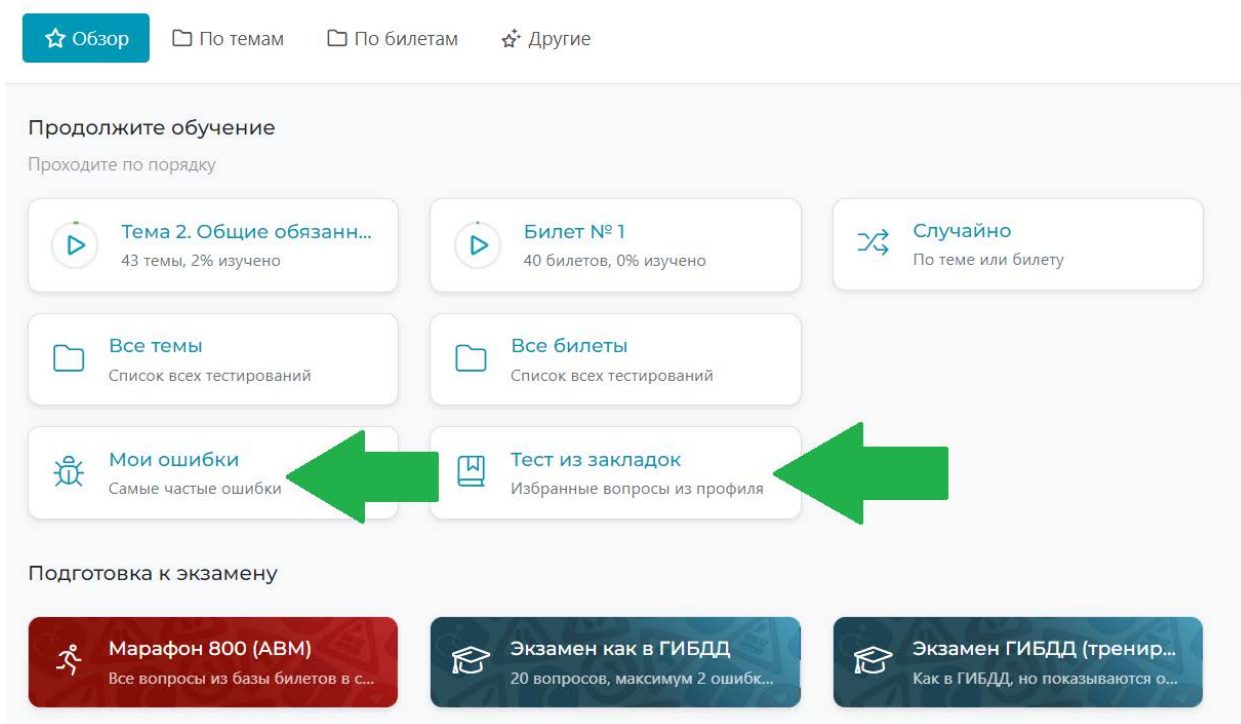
Обзор По темам По билетам Другие

Продолжите обучение

Проходите по порядку

Тема 2. Общие обязанн...
43 темы, 2% изучено

Билет № 1
40 билетов, 0% изучено

Случайно
По теме или билету

Все темы
Список всех тестирований

Все билеты
Список всех тестирований

Мои ошибки
Самые частые ошибки

Тест из закладок
Избранные вопросы из профиля

Подготовка к экзамену

Марафон 800 (ABM)
Все вопросы из базы билетов в с...

Экзамен как в ГИБДД
20 вопросов, максимум 2 ошибк...

Экзамен ГИБДД (тренир...
Как в ГИБДД, но показываются о...